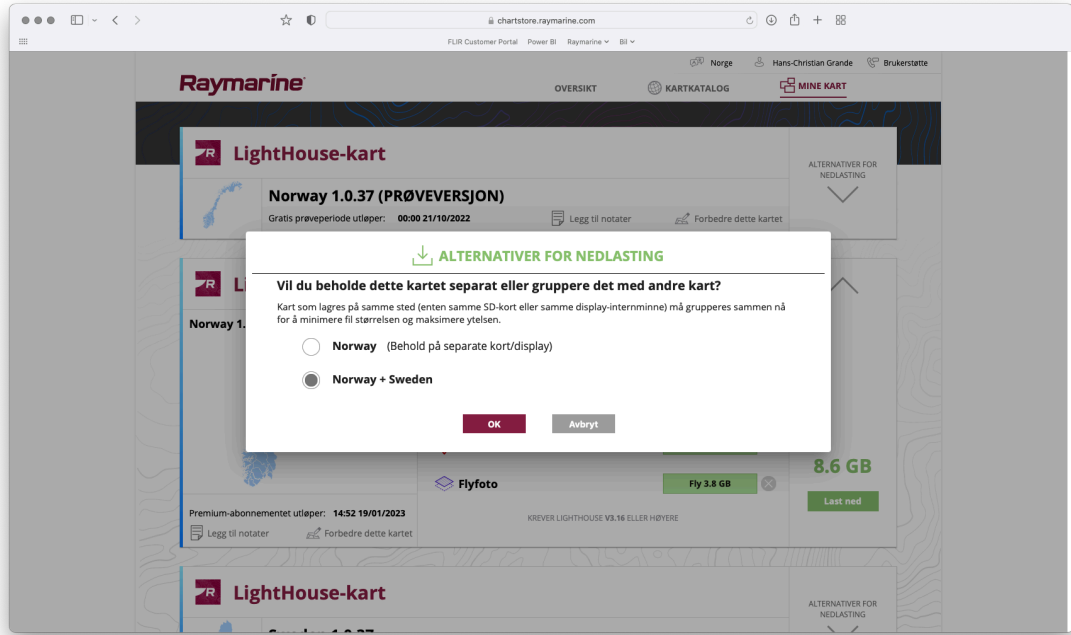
chartstore.raymarine.com

FLIR Customer Portal Power BI Raymarine Bil

Norge Hans-Christian Grande Brukerstøtte

Raymarine

OVERSIKT KARTKATALOG MINE KART

LightHouse-kart

ALTERNATIVER FOR NEDLASTING

Norway 1.0.37 (PRØVEVERSJON)

Gratis prøveperiode utløper: 00:00 21/10/2022

Legg til notater Forbedre dette kartet

ALTERNATIVER FOR NEDLASTING

Vil du beholde dette kartet separat eller gruppere det med andre kart?

Kart som lagres på samme sted (enten samme SD-kort eller samme display-internminne) må grupperes sammen nå for å minimere fil størrelsen og maksimere ytelsen.

Norway (Behold på separate kort/display)

Norway + Sweden

OK Avbryt

Norway 1.

Flyfoto Fly 3.8 GB

8.6 GB

Last ned

KREVER LIGHTHOUSE V3.16 ELLER HØYERE

Premium-abonnementet utløper: 14:52 19/01/2023

Legg til notater Forbedre dette kartet

LightHouse-kart

ALTERNATIVER FOR NEDLASTING

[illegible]